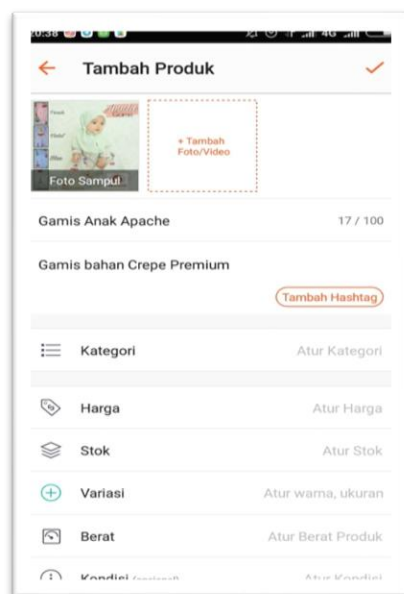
20:38 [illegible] 4G

← Tambah Produk ✓

Foto Sampul

+ Tambah Foto/Video

Gamis Anak Apache 17 / 100

Gamis bahan Crepe Premium

Tambah Hashtag

Kategori Atur Kategori

Harga Atur Harga

Stok Atur Stok

Variasi Atur warna, ukuran

Berat Atur Berat Produk

Kondisi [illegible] Atur Kondisi